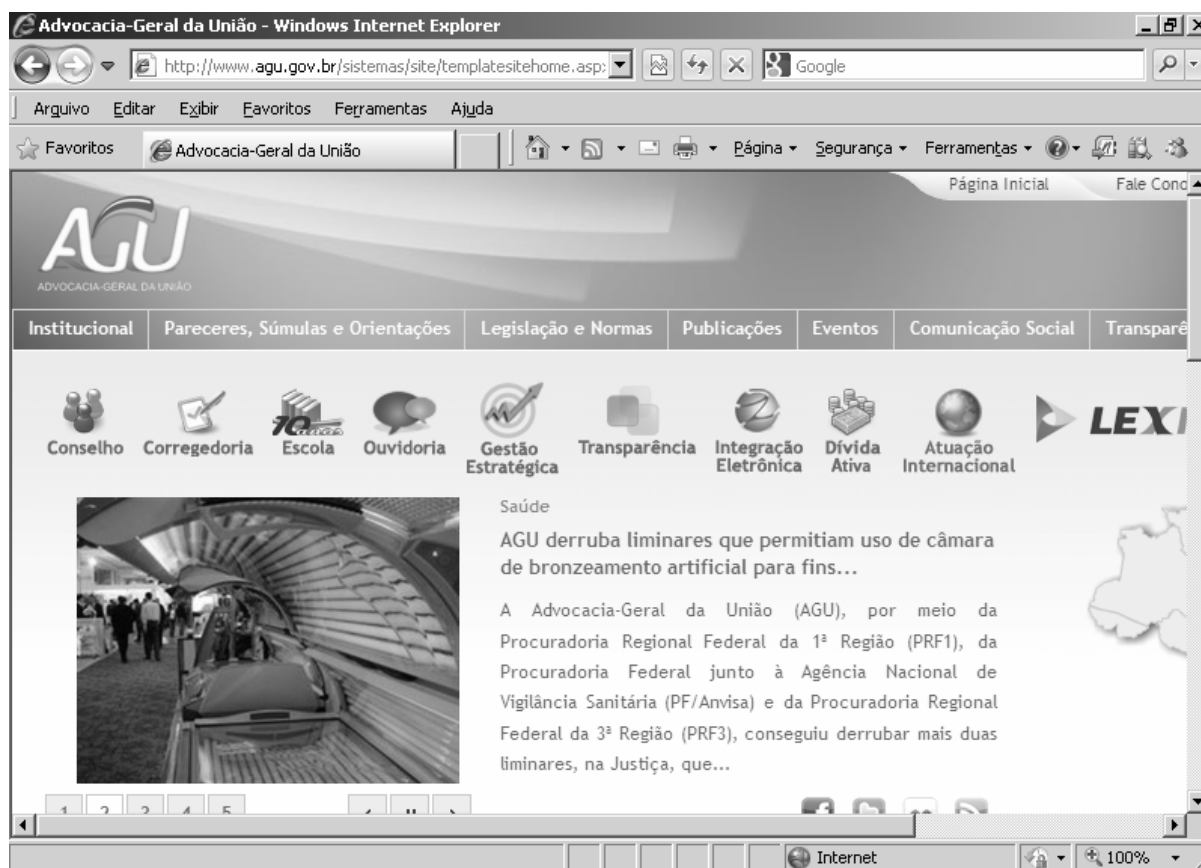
Advocacia-Geral da União - Windows Internet Explorer

http://www.agu.gov.br/sistemas/site/templatesitehome.asp

Google

Arquivo Editar Exibir Favoritos Ferramentas Ajuda

Favoritos Advocacia-Geral da União

Página Segurança Ferramentas

Página Inicial Fale Cond

AGU
ADVOCACIA-GERAL DA UNIÃO

Institucional | Pareceres, Súmulas e Orientações | Legislação e Normas | Publicações | Eventos | Comunicação Social | Transparê

Conselho Corregedoria Escola Ouvidoria Gestão Estratégica Transparência Integração Eletrônica Dívida Ativa Atuação Internacional LEXI

Saúde

AGU derruba liminares que permitiam uso de câmara de bronzeamento artificial para fins...

A Advocacia-Geral da União (AGU), por meio da Procuradoria Regional Federal da 1ª Região (PRF1), da Procuradoria Federal junto à Agência Nacional de Vigilância Sanitária (PF/Anvisa) e da Procuradoria Regional Federal da 3ª Região (PRF3), conseguiu derrubar mais duas liminares, na Justiça, que...

1 2 3 4 5

Internet 100%